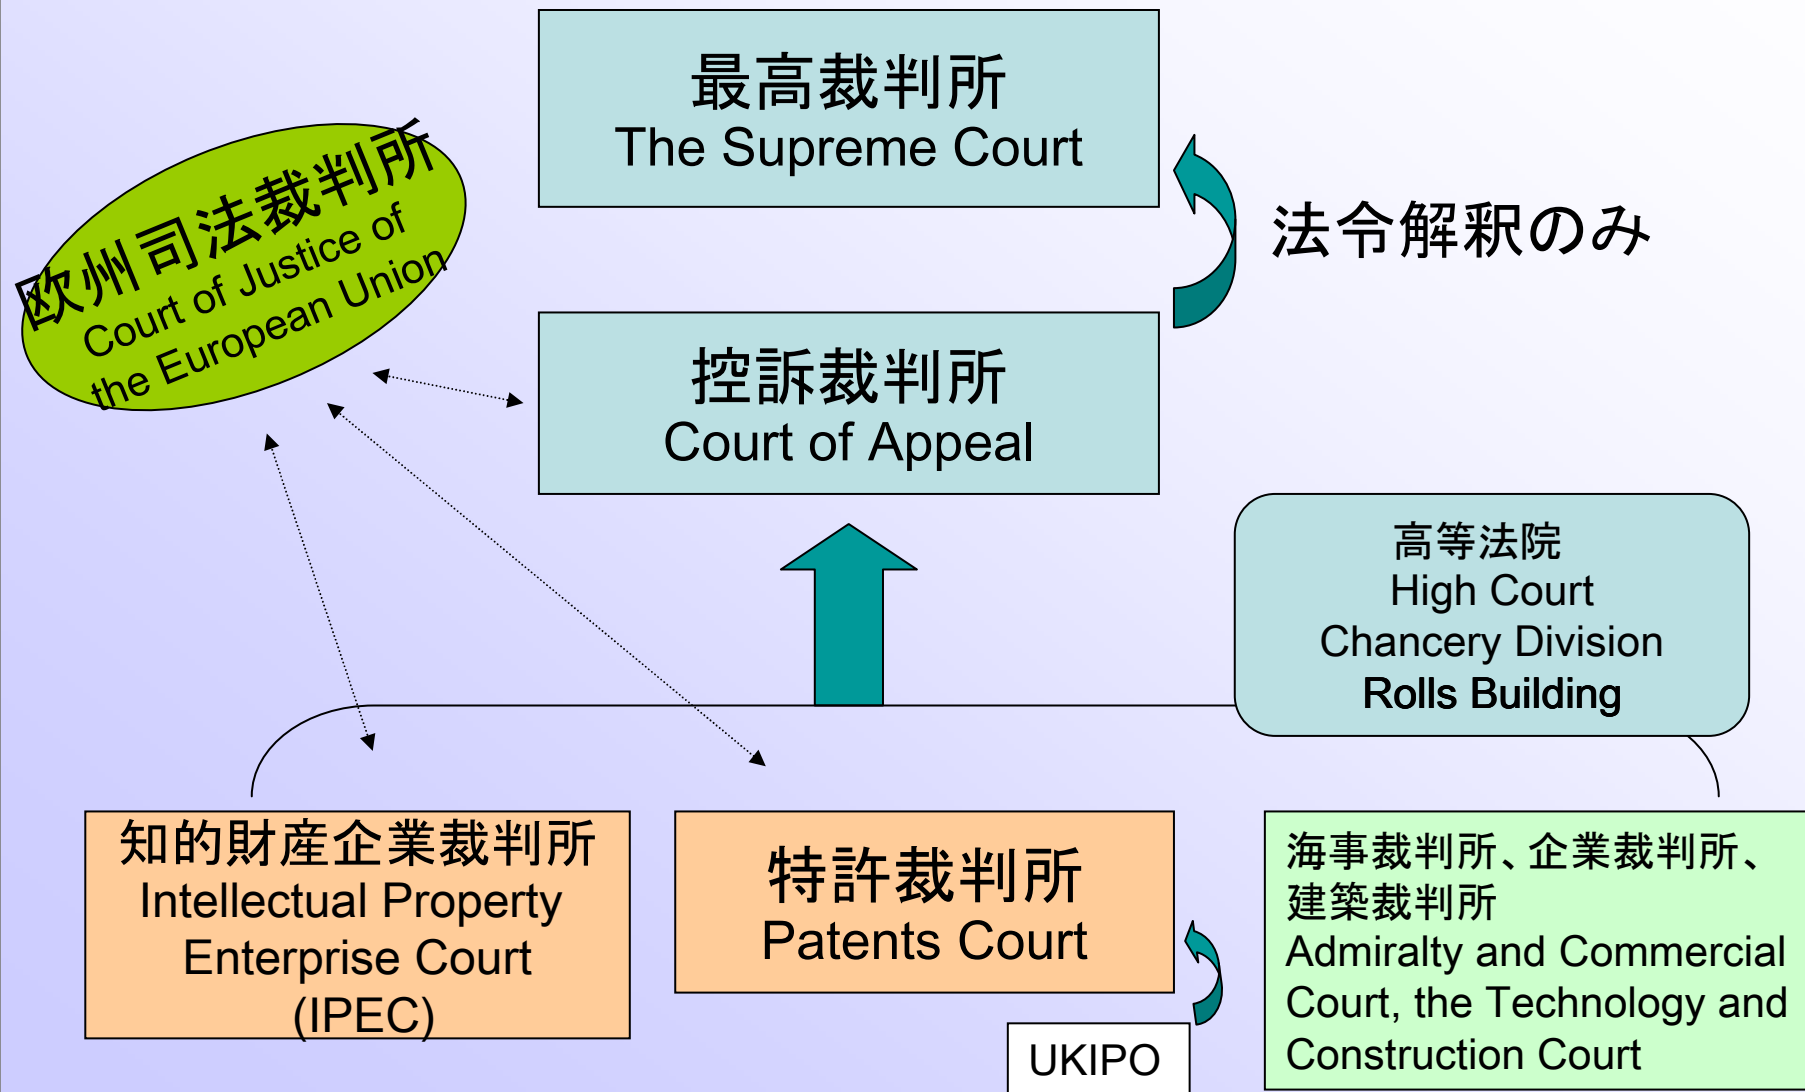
最高裁判所
The Supreme Court

法令解釈のみ

欧州司法裁判所
Court of Justice of the European Union

控訴裁判所
Court of Appeal

高等法院
High Court
Chancery Division
Rolls Building

知的財産企業裁判所
Intellectual Property Enterprise Court (IPEC)

特許裁判所
Patents Court

UKIPO

海事裁判所、企業裁判所、建築裁判所
Admiralty and Commercial Court, the Technology and Construction Court